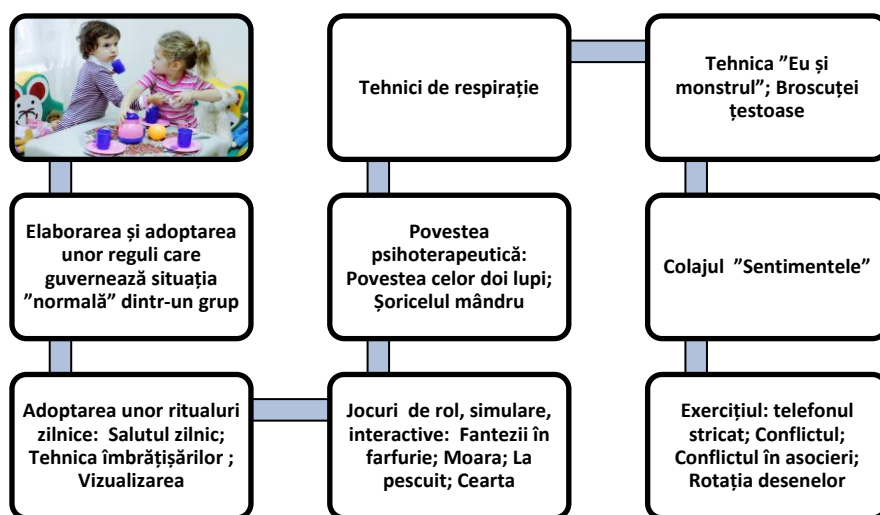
Tehnici de respirație

Tehnica ”Eu și monstrul”; Broscuței țestoase

Elaborarea și adoptarea unor reguli care guvernează situația ”normală” dintr-un grup

Povestea psihoterapeutică: Povestea celor doi lupi; Șoricelul mândru

Colajul ”Sentimentele”

Adoptarea unor ritualuri zilnice: Salutul zilnic; Tehnica îmbrățișărilor ; Vizualizarea

Jocuri de rol, simulare, interactive: Fantezii în farfurie; Moara; La pescuit; Cearta

Exercițiul: telefonul stricat; Conflictul; Conflictul în asocieri; Rotația desenelor